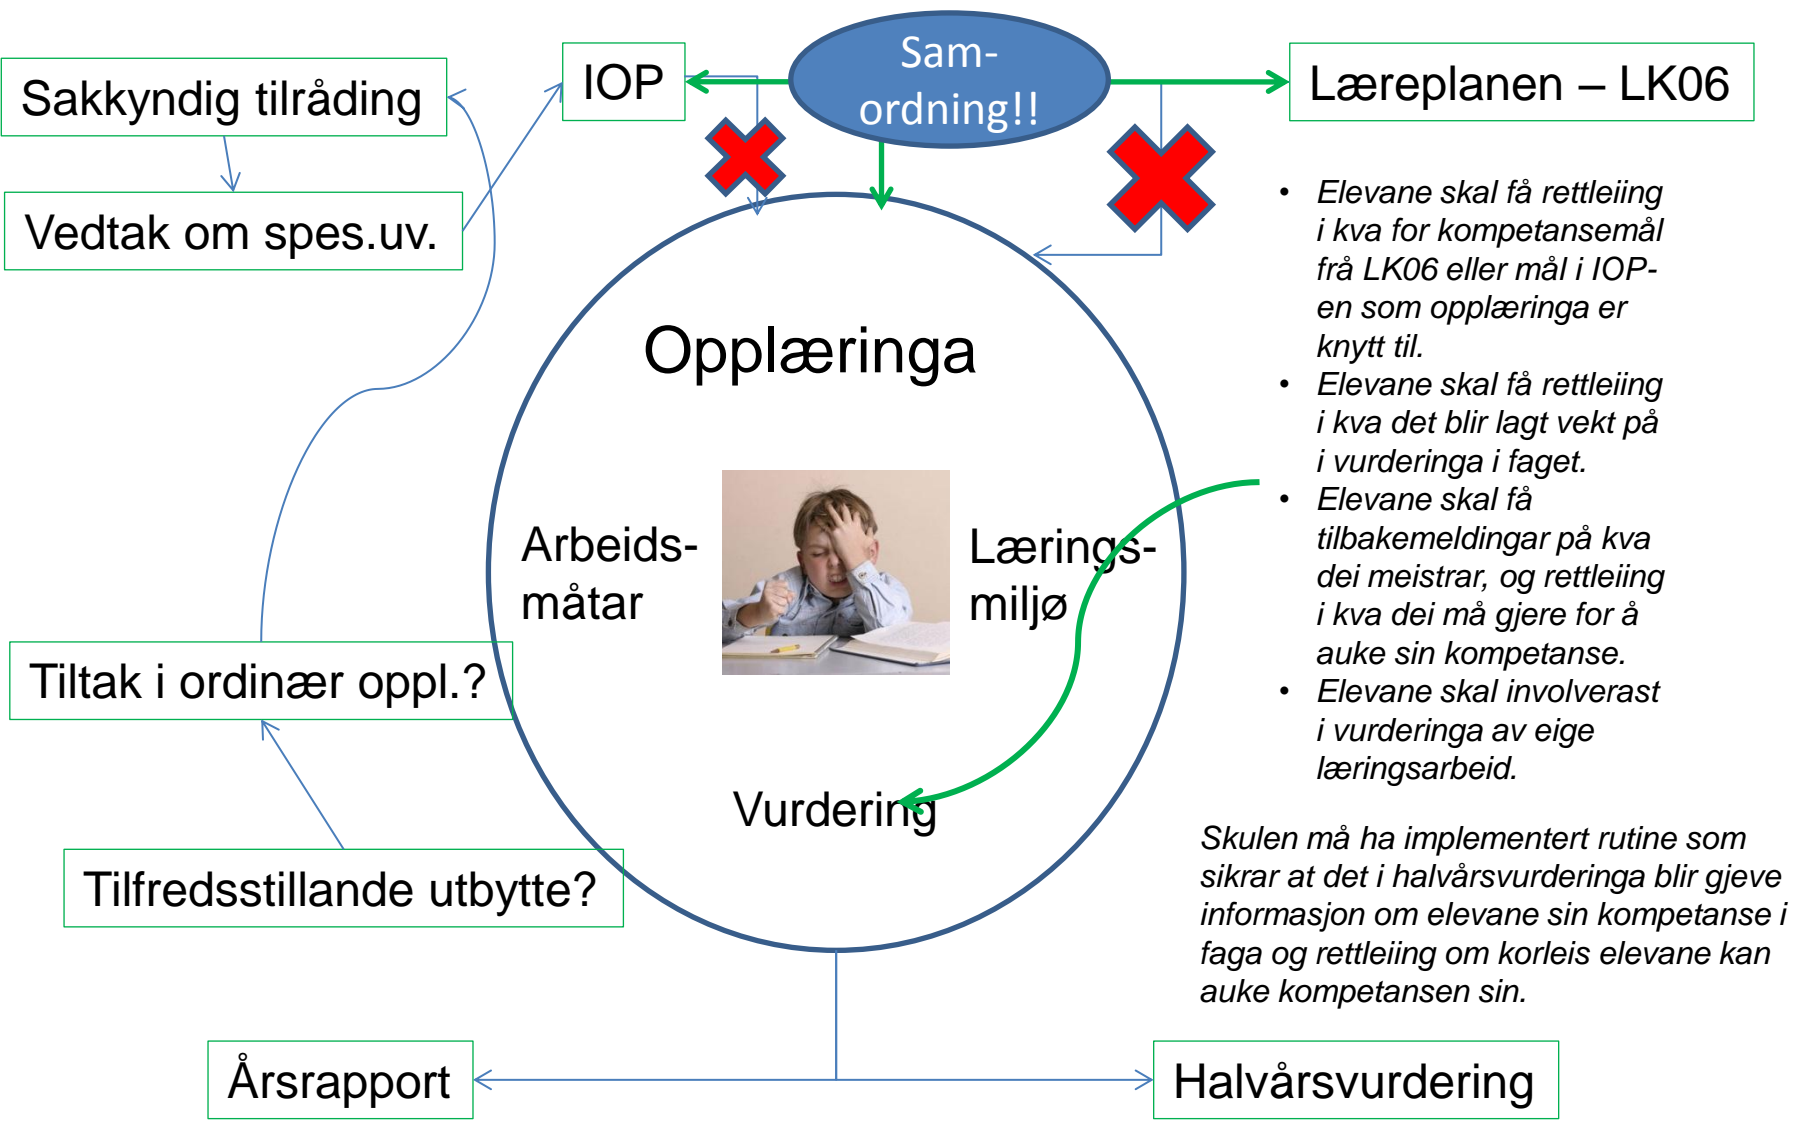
Sakkyndig tilråding

Vedtak om spes.uv.

IOP

Sam-ordning!!

Læreplanen – LK06

Opplæringa

Arbeidsmåtar

Læringsmiljø

Vurdering

Tiltak i ordinær oppl.?

Tilfredsstillande utbytte?

• Elevane skal få rettleiing i kva for kompetansemål frå LK06 eller mål i IOP-en som opplæringa er knytt til.
• Elevane skal få rettleiing i kva det blir lagt vekt på i vurderinga i faget.
• Elevane skal få tilbakemeldingar på kva dei meistrar, og rettleiing i kva dei må gjere for å auke sin kompetanse.
• Elevane skal involverast i vurderinga av eige læringsarbeid.

Skulen må ha implementert rutine som sikrar at det i halvårsvurderinga blir gjeve informasjon om elevane sin kompetanse i faga og rettleiing om korleis elevane kan auke kompetansen sin.

Årsrapport

Halvårsvurdering